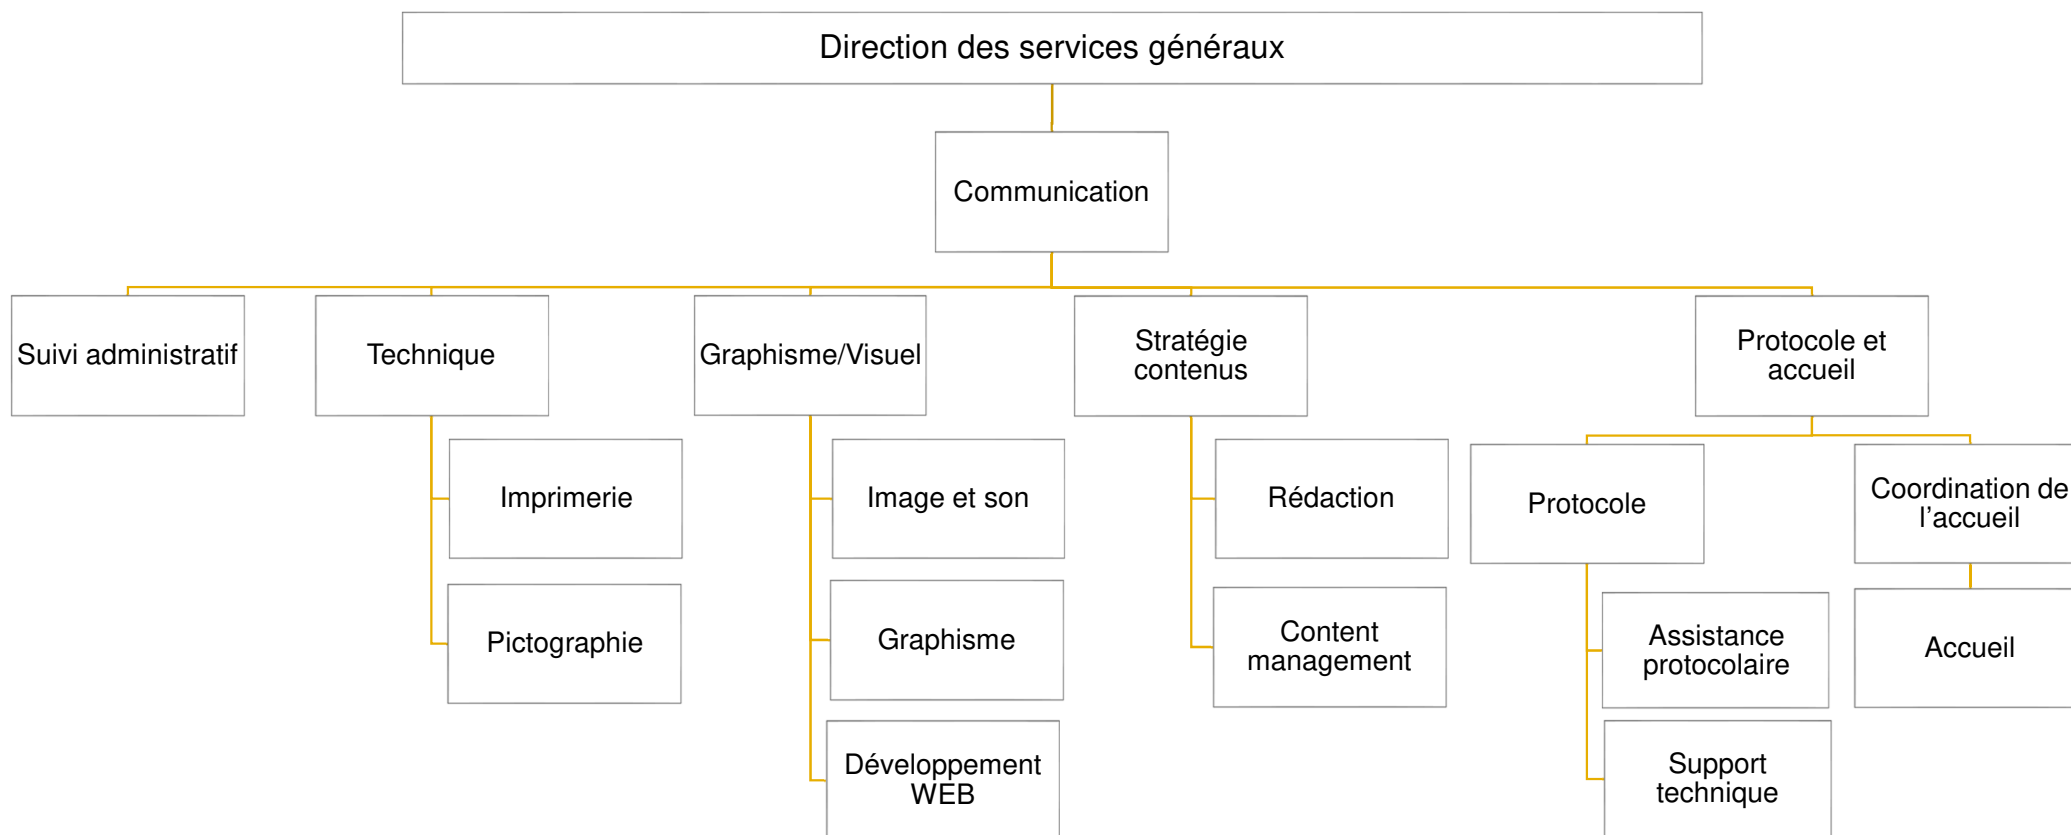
Direction des services généraux

Communication

Suivi administratif

Technique

Imprimerie

Pictographie

Graphisme/Visuel

Image et son

Graphisme

Développement WEB

Stratégie contenus

Rédaction

Content management

Protocole et accueil

Protocole

Assistance protocolaire

Support technique

Coordination de l'accueil

Accueil